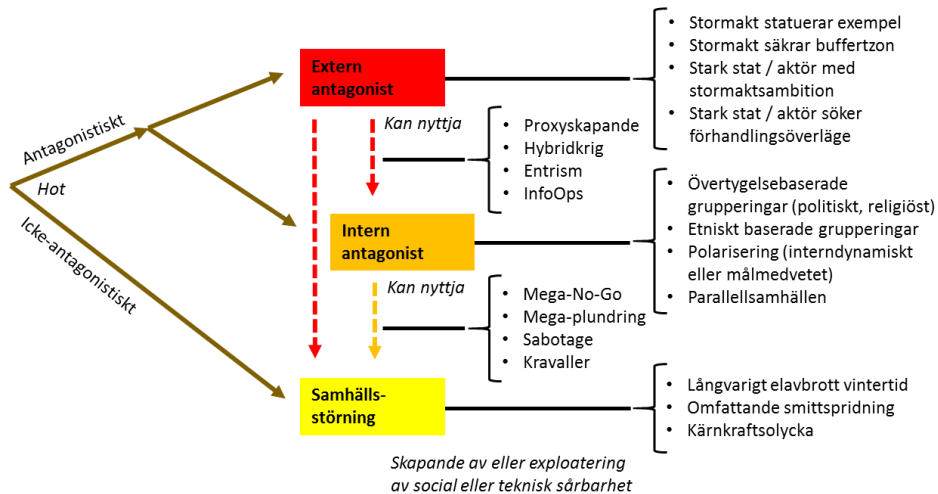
Hot

Antagonistiskt

Icke-antagonistiskt

Extern antagonist

- Stormakt statuerar exempel
- Stormakt säkrar buffertzon
- Stark stat / aktör med stormaktsambition
- Stark stat / aktör söker förhandlingsöverläge

Kan nyttja

- Proxyskapande
- Hybridkrig
- Entrism
- InfoOps

Intern antagonist

- Övertygelsebaserade grupperingar (politiskt, religiöst)
- Etniskt baserade grupperingar
- Polarisering (interndynamiskt eller målmedvetet)
- Parallellsamhällen

Kan nyttja

- Mega-No-Go
- Mega-plundring
- Sabotage
- Kravaller

Samhälls-störning

- Långvarigt elavbrott vintertid
- Omfattande smittspridning
- Kärnkraftsolycka

Skapande av eller exploatering av social eller teknisk sårbarhet